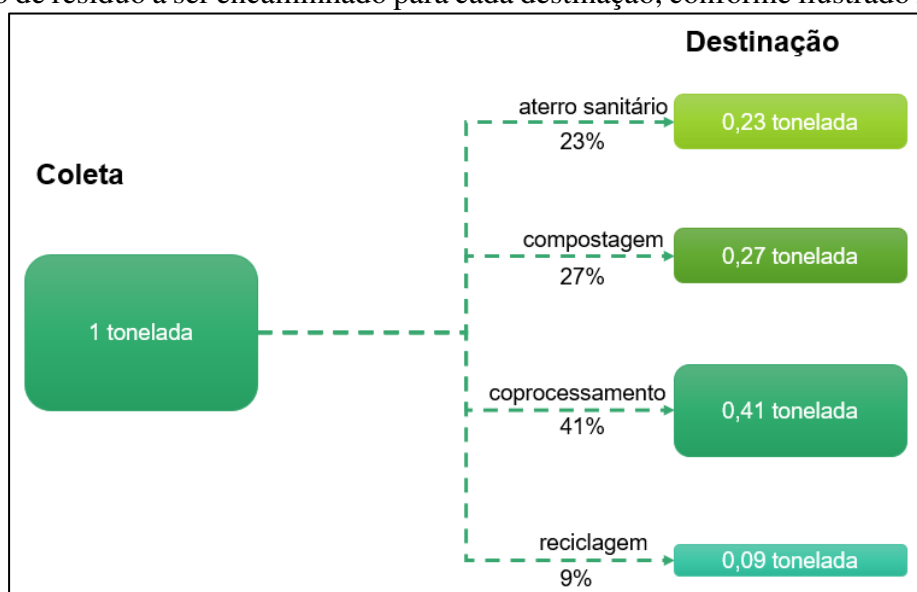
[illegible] de resíduo a ser encaminhado para cada destinação, conforme ilustrado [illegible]

Destinação

Coleta

1 tonelada

aterro sanitário
23%

0,23 tonelada

compostagem
27%

0,27 tonelada

coprocessamento
41%

0,41 tonelada

reciclagem
9%

0,09 tonelada